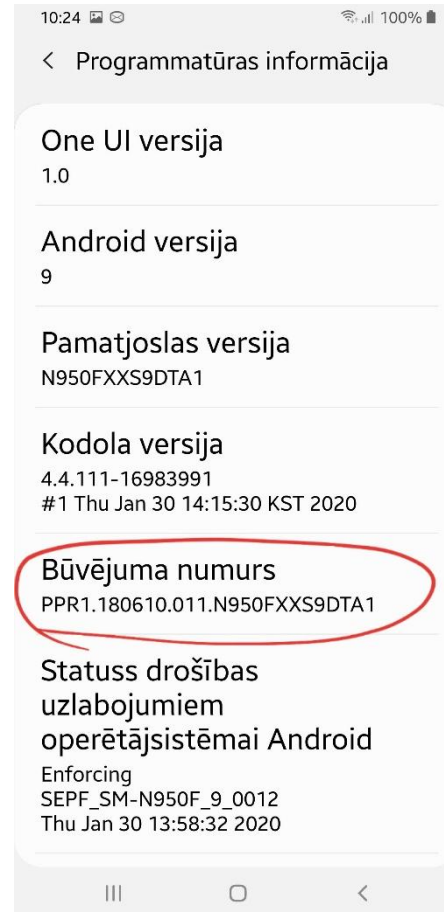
10:24 100%

< Programmatūras informācija

One UI versija
1.0

Android versija
9

Pamatjoslas versija
N950FXXS9DTA1

Kodola versija
4.4.111-16983991
#1 Thu Jan 30 14:15:30 KST 2020

Būvējuma numurs
PPR1.180610.011.N950FXXS9DTA1

Statuss drošības uzlabojumiem operētājsistēmai Android
Enforcing
SEPF_SM-N950F_9_0012
Thu Jan 30 13:58:32 2020